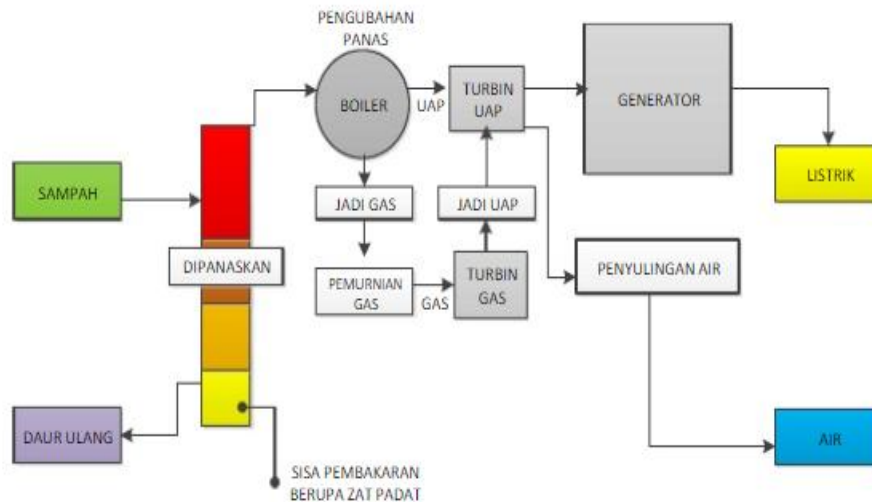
PENGUBAHAN PANAS

BOILER

UAP

TURBIN UAP

GENERATOR

LISTRIK

SAMPAH

JADI GAS

JADI UAP

DIPANASKAN

PEMURNIAN GAS

GAS

TURBIN GAS

PENYULINGAN AIR

DAUR ULANG

AIR

SISA PEMBAKARAN BERUPA ZAT PADAT